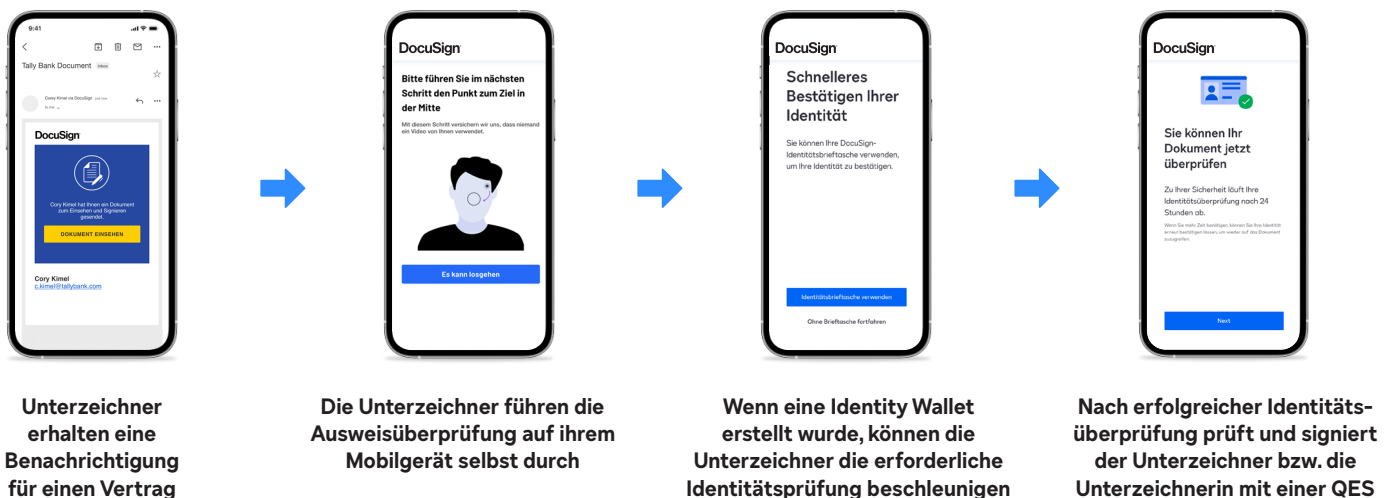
9:41

Tally Bank Document Inbox

Corey Kimel via DocuSign

DocuSign

Cory Kimel hat Ihnen ein Dokument zum Einsehen und Signieren gesendet.

DOKUMENT EINSEHEN

Cory Kimel
c.kimel@tallybank.com

Unterzeichner erhalten eine Benachrichtigung für einen Vertrag

DocuSign

Bitte führen Sie im nächsten Schritt den Punkt zum Ziel in der Mitte

Mit diesem Schritt versichern wir uns, dass niemand ein Video von Ihnen verwendet.

Es kann losgehen

Die Unterzeichner führen die Ausweisüberprüfung auf ihrem Mobilgerät selbst durch

DocuSign

Schnelleres Bestätigen Ihrer Identität

Sie können Ihre DocuSign-Identitätsbrieftasche verwenden, um Ihre Identität zu bestätigen.

Identitätsbrieftasche verwenden

Ohne Brieftasche fortfahren

Wenn eine Identity Wallet erstellt wurde, können die Unterzeichner die erforderliche Identitätsprüfung beschleunigen

DocuSign

Sie können Ihr Dokument jetzt überprüfen

Zu Ihrer Sicherheit läuft Ihre Identitätsüberprüfung nach 24 Stunden ab.

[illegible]

Next

Nach erfolgreicher Identitätsüberprüfung prüft und signiert der Unterzeichner bzw. die Unterzeichnerin mit einer QES